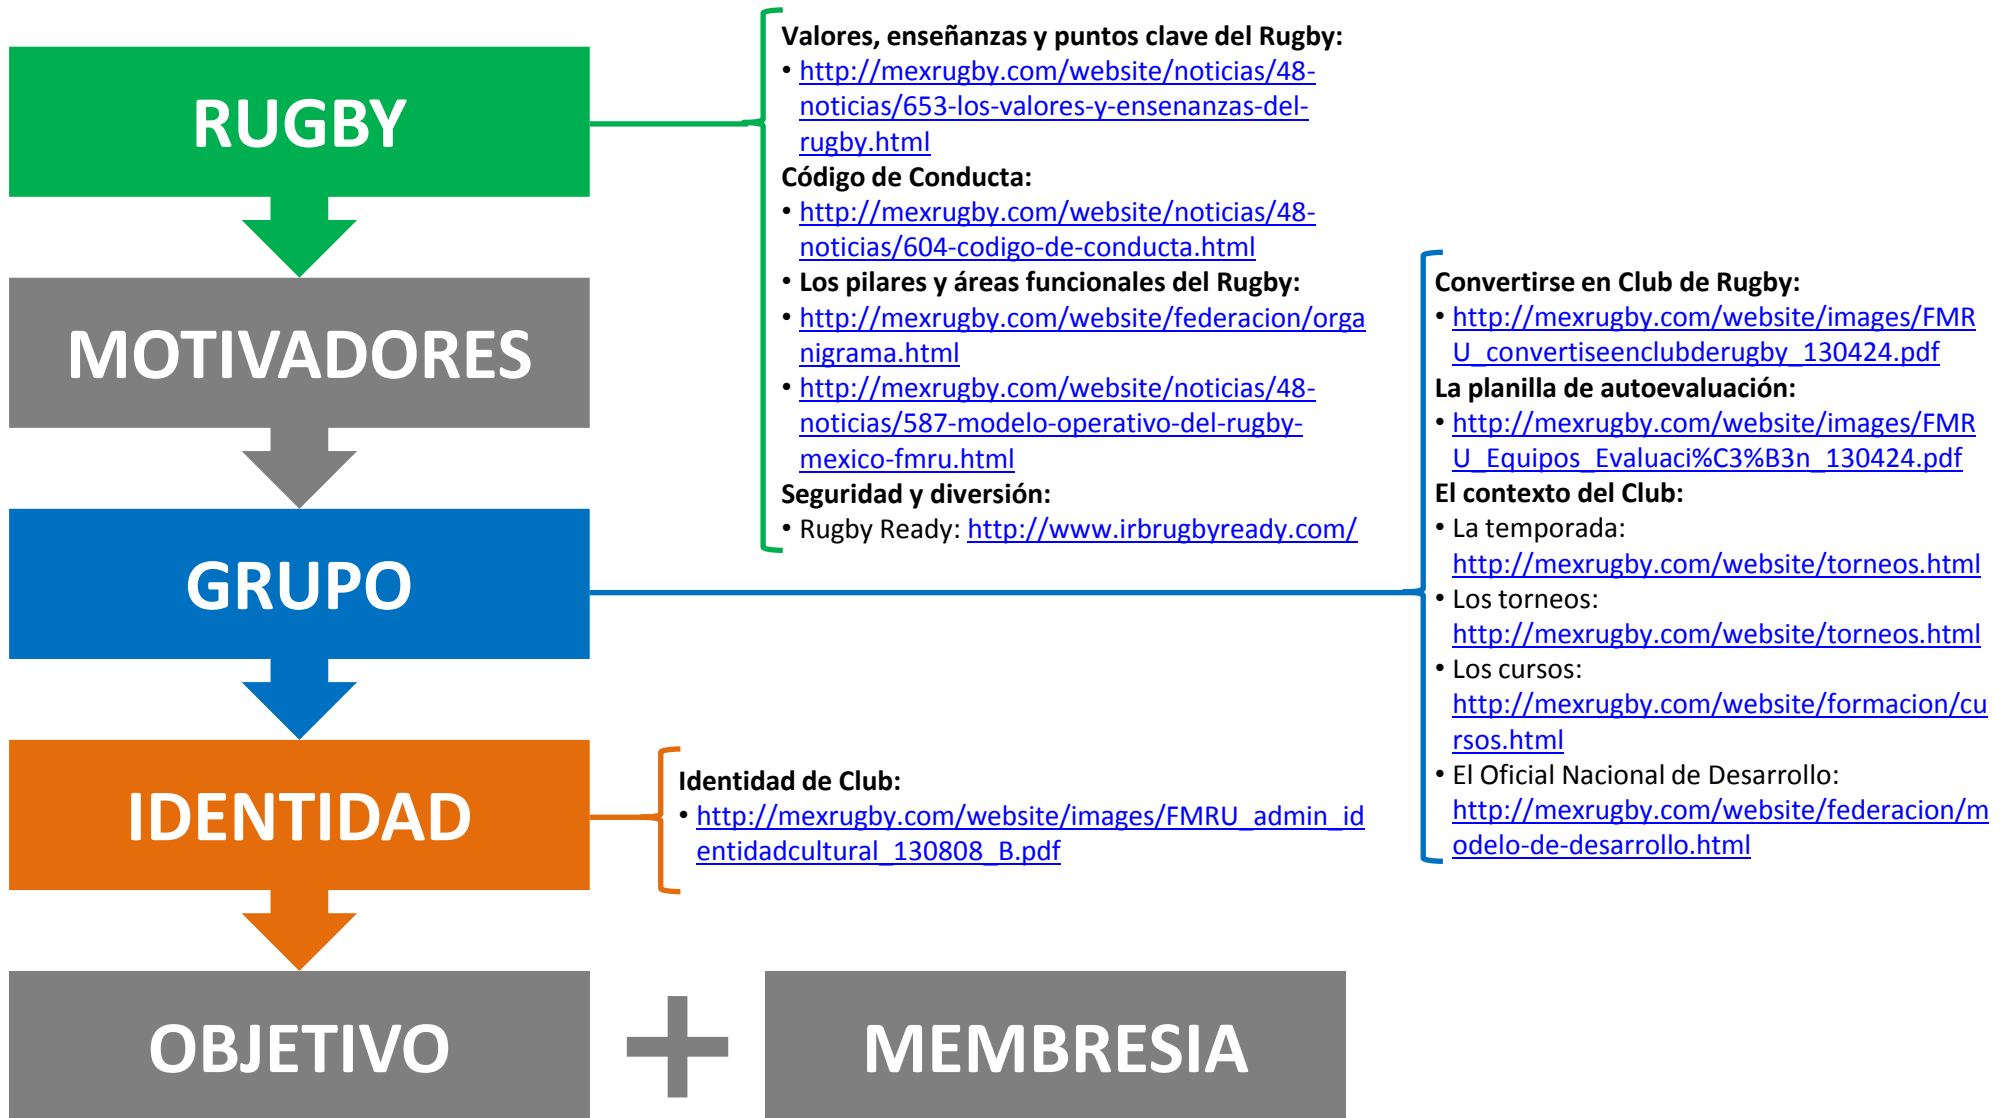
RUGBY

MOTIVADORES

GRUPO

IDENTIDAD

OBJETIVO

MEMBRESIA

Valores, enseñanzas y puntos clave del Rugby:
• http://mexrugby.com/website/noticias/48-noticias/653-los-valores-y-ensenanzas-del-rugby.html
Código de Conducta:
• http://mexrugby.com/website/noticias/48-noticias/604-codigo-de-conducta.html
• Los pilares y áreas funcionales del Rugby:
• http://mexrugby.com/website/federacion/organigrama.html
• http://mexrugby.com/website/noticias/48-noticias/587-modelo-operativo-del-rugby-mexico-fmru.html
Seguridad y diversión:
• Rugby Ready: http://www.irbrugbyready.com/

Convertirse en Club de Rugby:
• http://mexrugby.com/website/images/FMRU_convertiseenclubderugby_130424.pdf
La planilla de autoevaluación:
• http://mexrugby.com/website/images/FMRU_Equipos_Evaluaci%C3%B3n_130424.pdf
El contexto del Club:
• La temporada: http://mexrugby.com/website/torneos.html
• Los torneos: http://mexrugby.com/website/torneos.html
• Los cursos: http://mexrugby.com/website/formacion/cursos.html
• El Oficial Nacional de Desarrollo: http://mexrugby.com/website/federacion/modelo-de-desarrollo.html

Identidad de Club:
• http://mexrugby.com/website/images/FMRU_admin_identidadcultural_130808_B.pdf